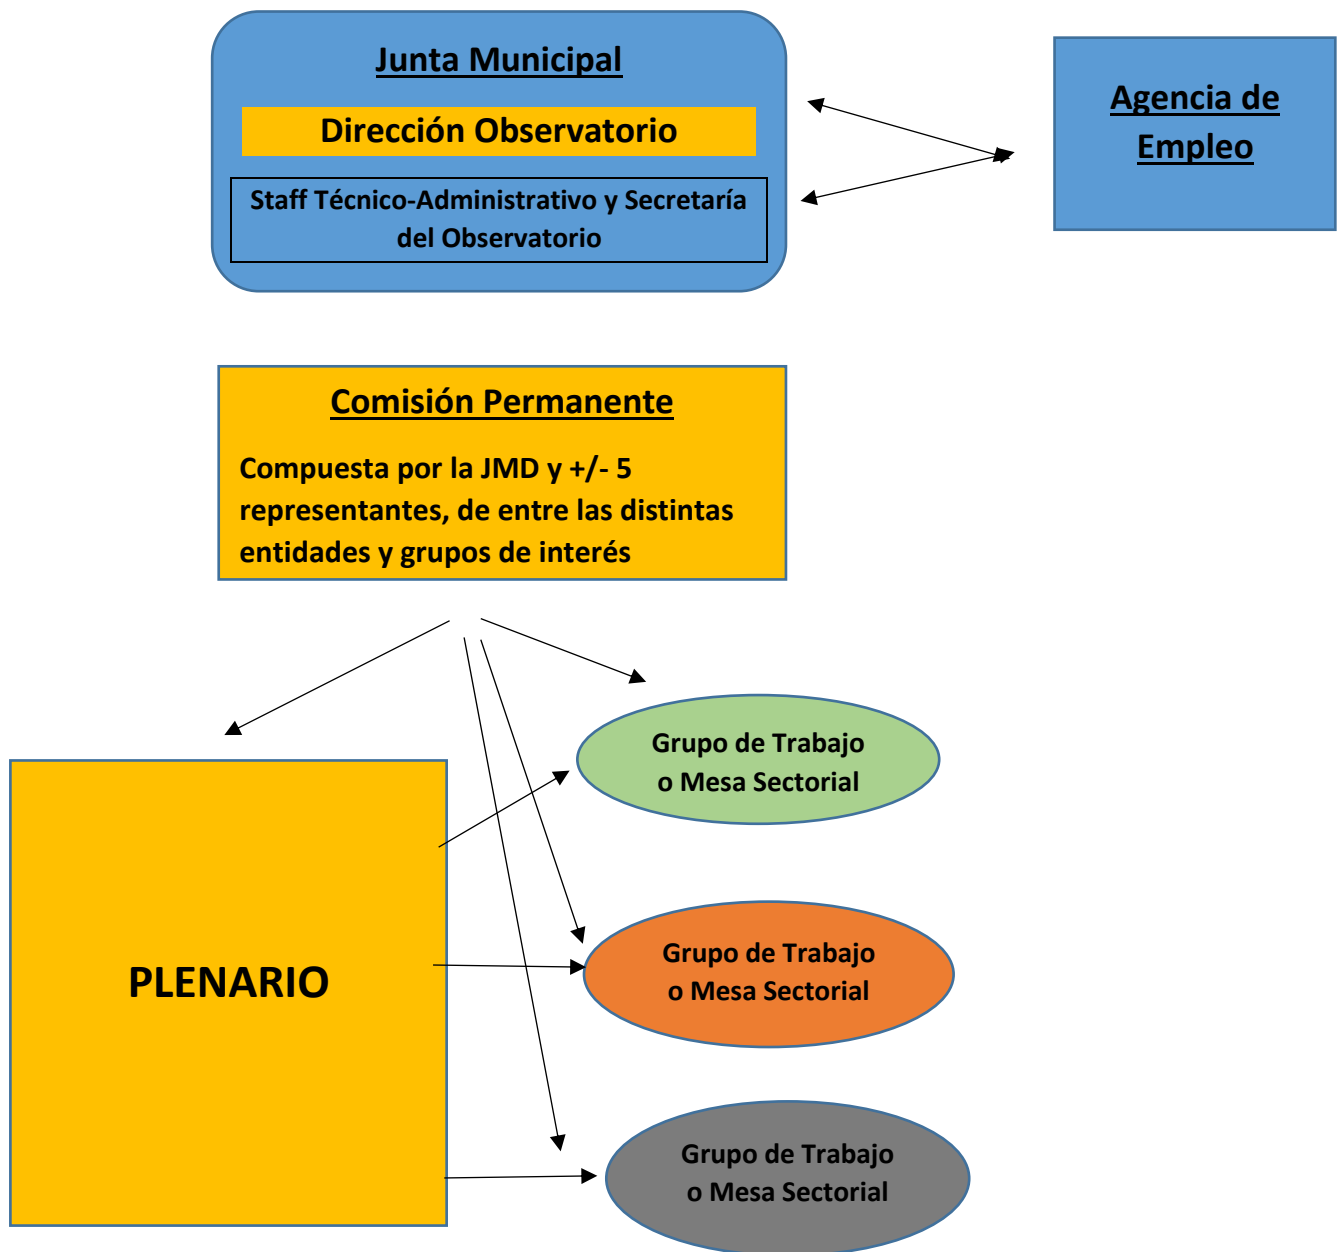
Junta Municipal

Dirección Observatorio

Staff Técnico-Administrativo y Secretaría del Observatorio

Agencia de Empleo

Comisión Permanente

Compuesta por la JMD y +/- 5 representantes, de entre las distintas entidades y grupos de interés

PLENARIO

Grupo de Trabajo o Mesa Sectorial

Grupo de Trabajo o Mesa Sectorial

Grupo de Trabajo o Mesa Sectorial